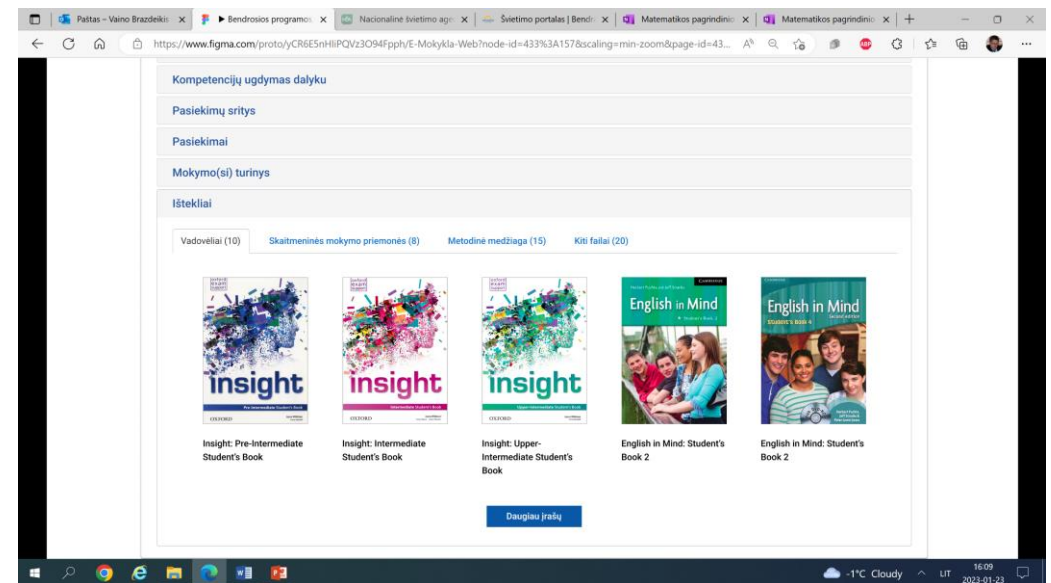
Paštas – Vaino Brazdeikis ×
▶ Bendrosios programos ×
Nacionalinė švietimo age ×
Švietimo portalas | Bendr ×
Matematikos pagrindinio ×
Matematikos pagrindinio ×
+

https://www.figma.com/proto/yCR6E5nHliPQVz3O94Fpph/E-Mokykla-Web?node-id=433%3A157&scaling=min-zoom&page-id=43...

Kompetencijų ugdymas dalyku

Pasiekimų sritys

Pasiekimai

Mokymo(si) turinys

Ištekliai

Vadovėliai (10)
Skaitmeninės mokymo priemonės (8)
Metodinė medžiaga (15)
Kiti failai (20)

insight
Pre-Intermediate Student's Book
OXFORD

insight
Intermediate Student's Book
OXFORD

insight
Upper-Intermediate Student's Book
OXFORD

CAMBRIDGE
English in Mind
Student's Book 2

English in Mind
Second edition
STUDENT'S BOOK 4

Insight: Pre-Intermediate Student's Book

Insight: Intermediate Student's Book

Insight: Upper-Intermediate Student's Book

English in Mind: Student's Book 2

English in Mind: Student's Book 2

Daugiau įrašų

-1°C Cloudy
LT
16:09
2023-01-23